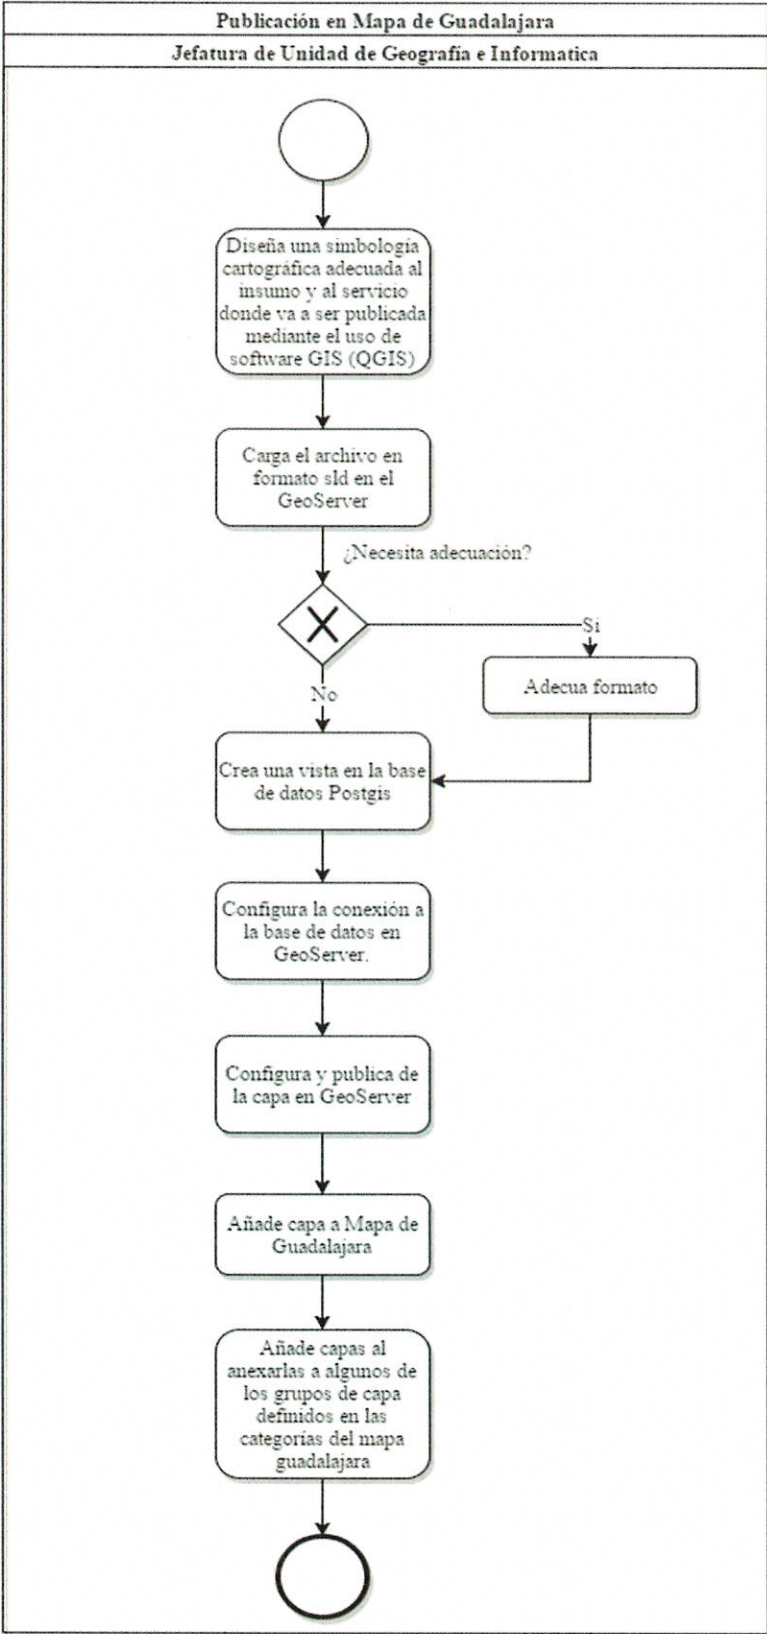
Publicación en Mapa de Guadalajara

Jefatura de Unidad de Geografía e Informatica

Diseña una simbología cartográfica adecuada al insumo y al servicio donde va a ser publicada mediante el uso de software GIS (QGIS)

Carga el archivo en formato sld en el GeoServer

¿Necesita adecuación?

Si

Adecua formato

No

Crea una vista en la base de datos Postgis

Configura la conexión a la base de datos en GeoServer.

Configura y publica de la capa en GeoServer

Añade capa a Mapa de Guadalajara

Añade capas al anexarlas a algunos de los grupos de capa definidos en las categorías del mapa guadalajara